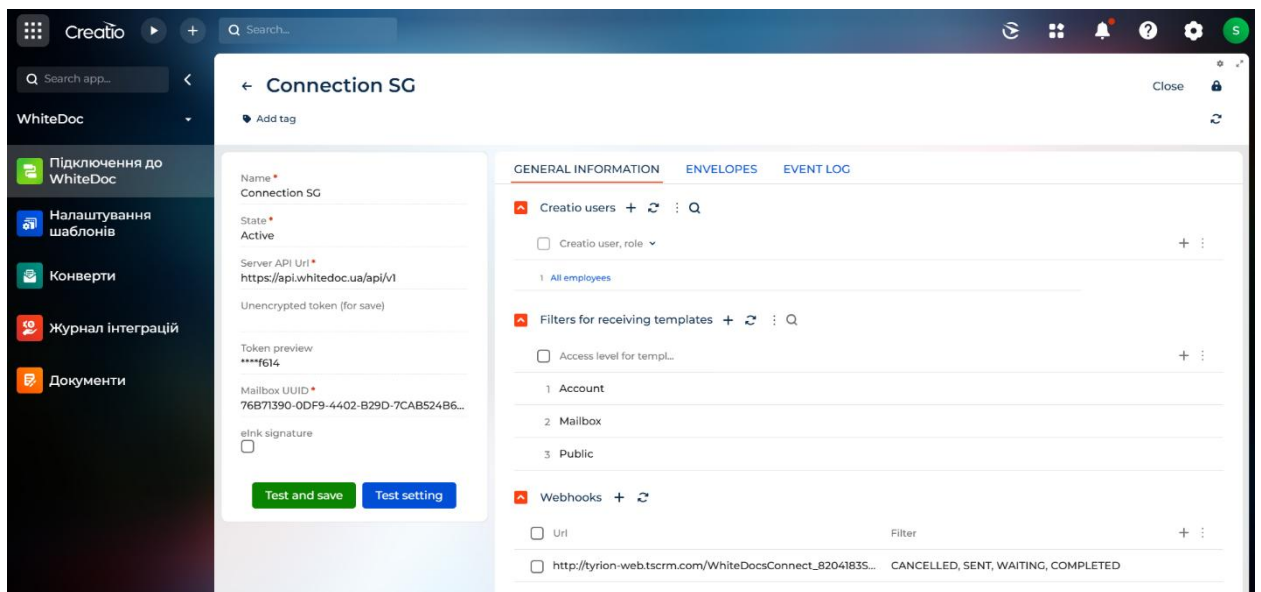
Creatio

Search...

S

Search app...

WhiteDoc

Підключення до WhiteDoc

Налаштування шаблонів

Конверти

Журнал інтеграцій

Документи

← Connection SG

Add tag

Close

Name *
Connection SG

State *
Active

Server API Url *
https://api.whitedoc.ua/api/v1

Unencrypted token (for save)

Token preview
****f614

Mailbox UUID *
76B71390-0DF9-4402-B29D-7CAB524B6...

eInk signature

Test and save

Test setting

GENERAL INFORMATION ENVELOPES EVENT LOG

Creatio users + Q

Creatio user, role

1 All employees

Filters for receiving templates + Q

Access level for templ...

1 Account

2 Mailbox

3 Public

Webhooks +

Url

Filter

http://tyrion-web.tscrm.com/WhiteDocsConnect_8204183S... CANCELLED, SENT, WAITING, COMPLETED